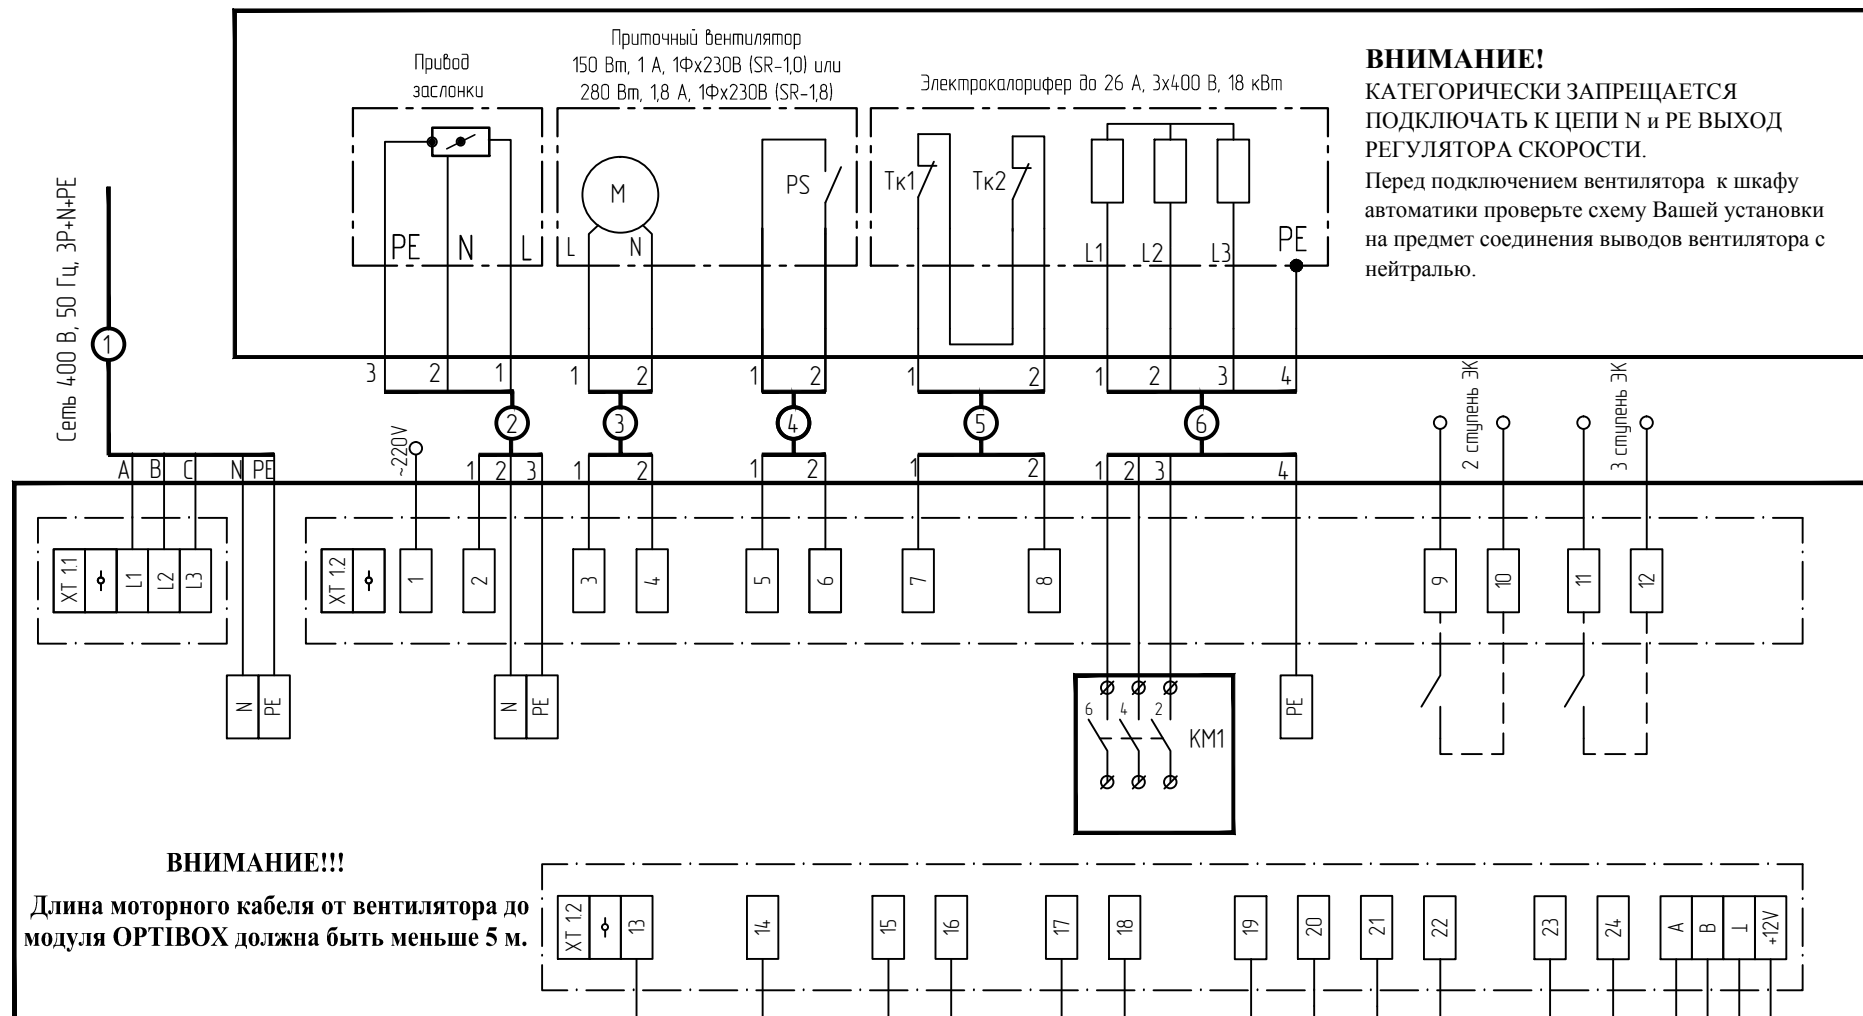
Привод заслонки

Приточный вентилятор
150 Вт, 1 А, 1Фх230В (SR-1,0) или
280 Вт, 1,8 А, 1Фх230В (SR-1,8)

Электрокалорифер до 26 А, 3х400 В, 18 кВт

ВНИМАНИЕ!
КАТЕГОРИЧЕСКИ ЗАПРЕЩАЕТСЯ ПОДКЛЮЧАТЬ К ЦЕПИ N и PE ВЫХОД РЕГУЛЯТОРА СКОРОСТИ.
Перед подключением вентилятора к шкафу автоматики проверьте схему Вашей установки на предмет соединения выводов вентилятора с нейтралью.

PE N L
M
L N
PS
Тк1 Тк2
L1 L2 L3 PE

Сеть 400 В, 50 Гц, 3P+N+PE
1
3 2 1
2
1 2
3
1 2
4
1 2
5
1 2
6
1 2 3 4

~220V
2 ступень ЭК
3 ступень ЭК

A B C N PE
1 2 3
1 2
1 2
1 2
1 2 3 4

XT 1.1
L1 L2 L3
XT 1.2
1 2 3 4 5 6 7 8 9 10 11 12

N PE
N PE
6 4 2
KM1
PE

ВНИМАНИЕ!!!
Длина моторного кабеля от вентилятора до модуля OPTIBOX должна быть меньше 5 м.

XT 1.2
13 14 15 16 17 18 19 20 21 22 23 24 A B ⊥ +12V